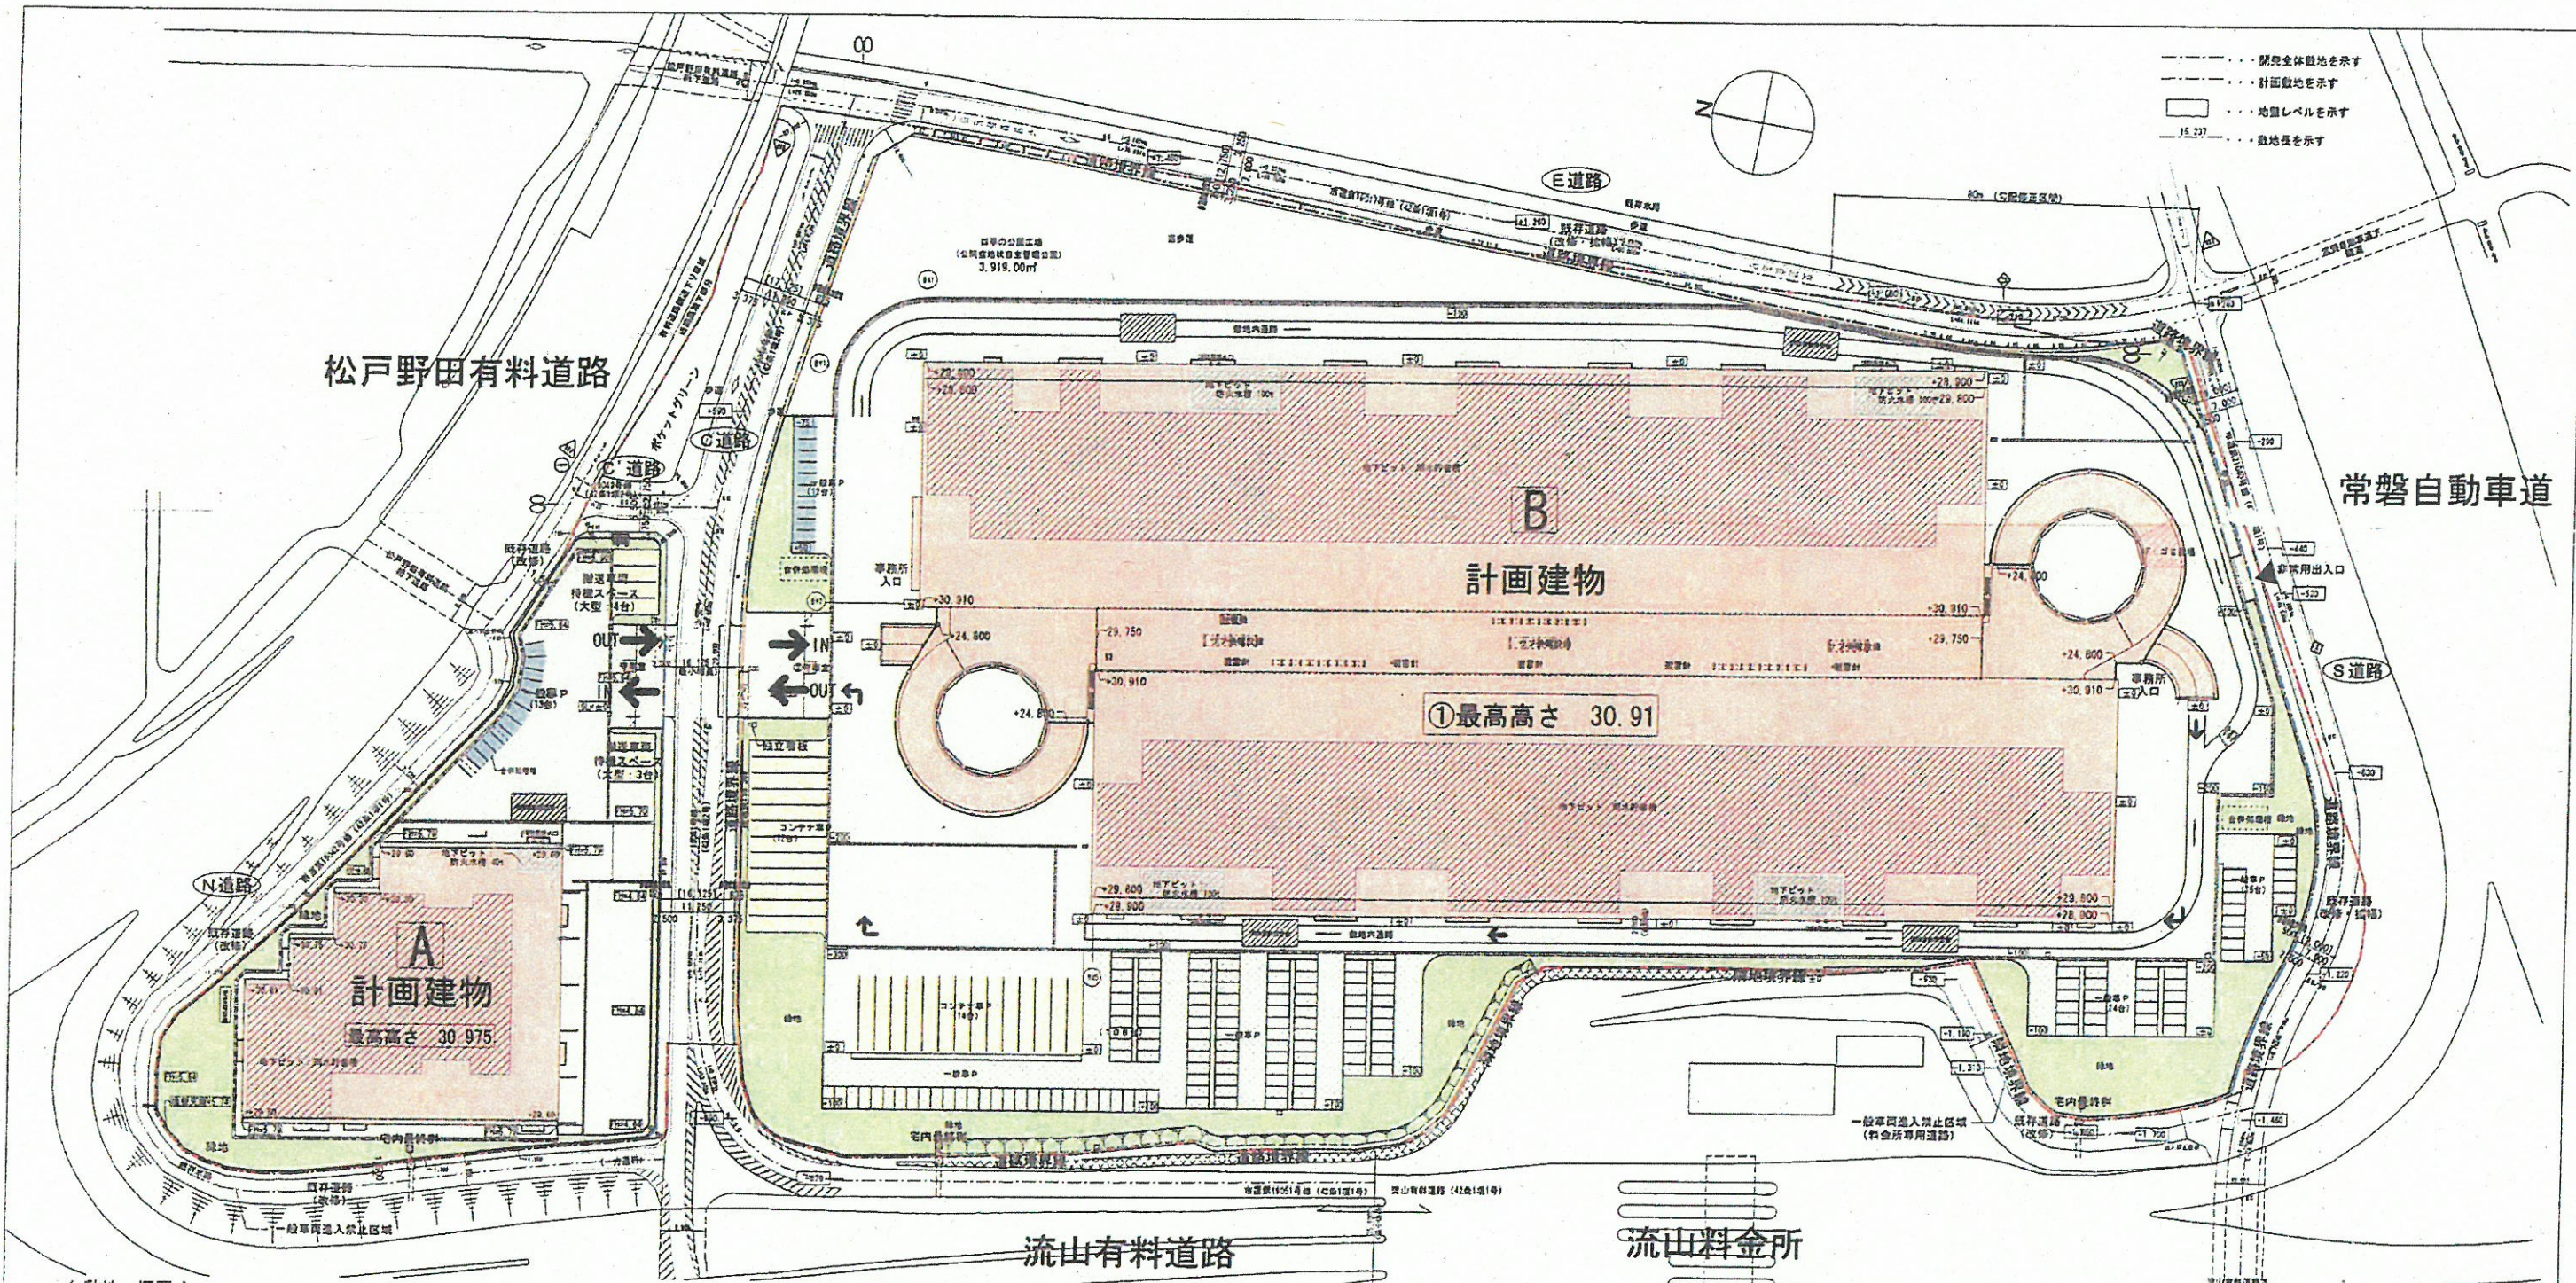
・・・開発全体敷地を示す
・・・計画敷地を示す
・・・地盤レベルを示す
・・・敷地長を示す

E道路

松戸野田有料道路

C道路

C道路

N道路

B
計画建物

①最高高さ　30.91

事務所入口

事務所入口

A
計画建物
最高高さ　30.975

OUT
IN
IN
OUT

常磐自動車道

S道路

非常用出入口

流山有料道路

流山料金所